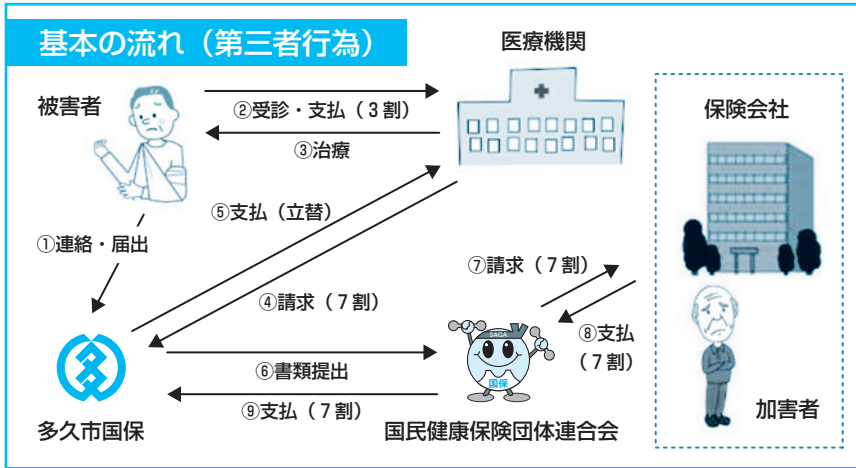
基本の流れ（第三者行為）

医療機関

被害者

②受診・支払（３割）

③治療

保険会社

⑤支払（立替）

①連絡・届出

④請求（７割）

⑦請求（７割）

⑧支払（７割）

⑥書類提出

⑨支払（７割）

多久市国保

国民健康保険団体連合会

加害者

SAGA

国保